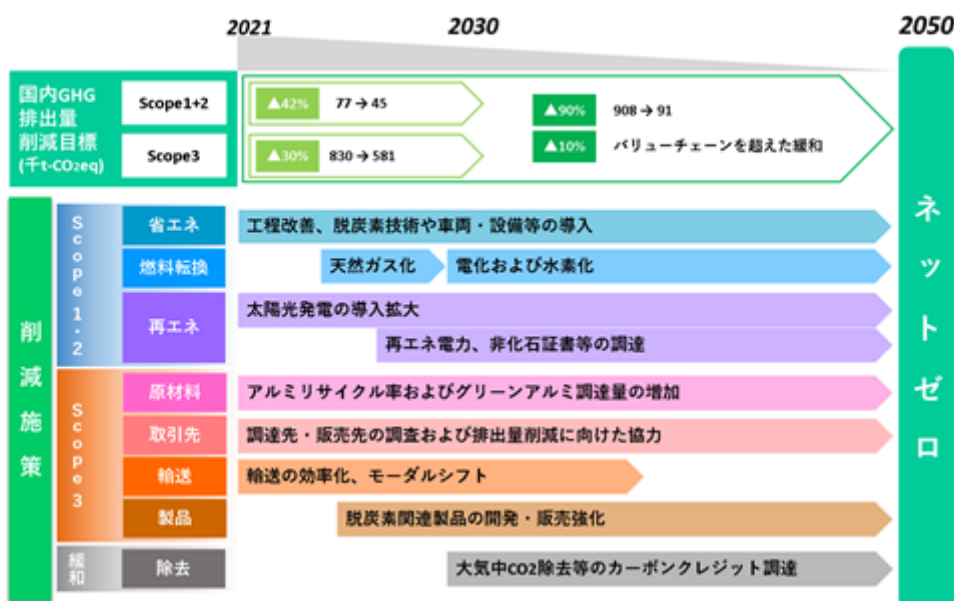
2021
2030
2050

国内GHG排出量削減目標
(千t-CO2eq)

Scope1+2
▲42% 77 → 45
▲90% 908 → 91

Scope3
▲30% 830 → 581
▲10% バリューチェーンを超えた緩和

ネットゼロ

削減施策

Scope1・2

省エネ
工程改善、脱炭素技術や車両・設備等の導入

燃料転換
天然ガス化
電化および水素化

再エネ
太陽光発電の導入拡大
再エネ電力、非化石証書等の調達

Scope3

原材料
アルミリサイクル率およびグリーンアルミ調達量の増加

取引先
調達先・販売先の調査および排出量削減に向けた協力

輸送
輸送の効率化、モーダルシフト

製品
脱炭素関連製品の開発・販売強化

緩和

除去
大気中CO2除去等のカーボンクレジット調達